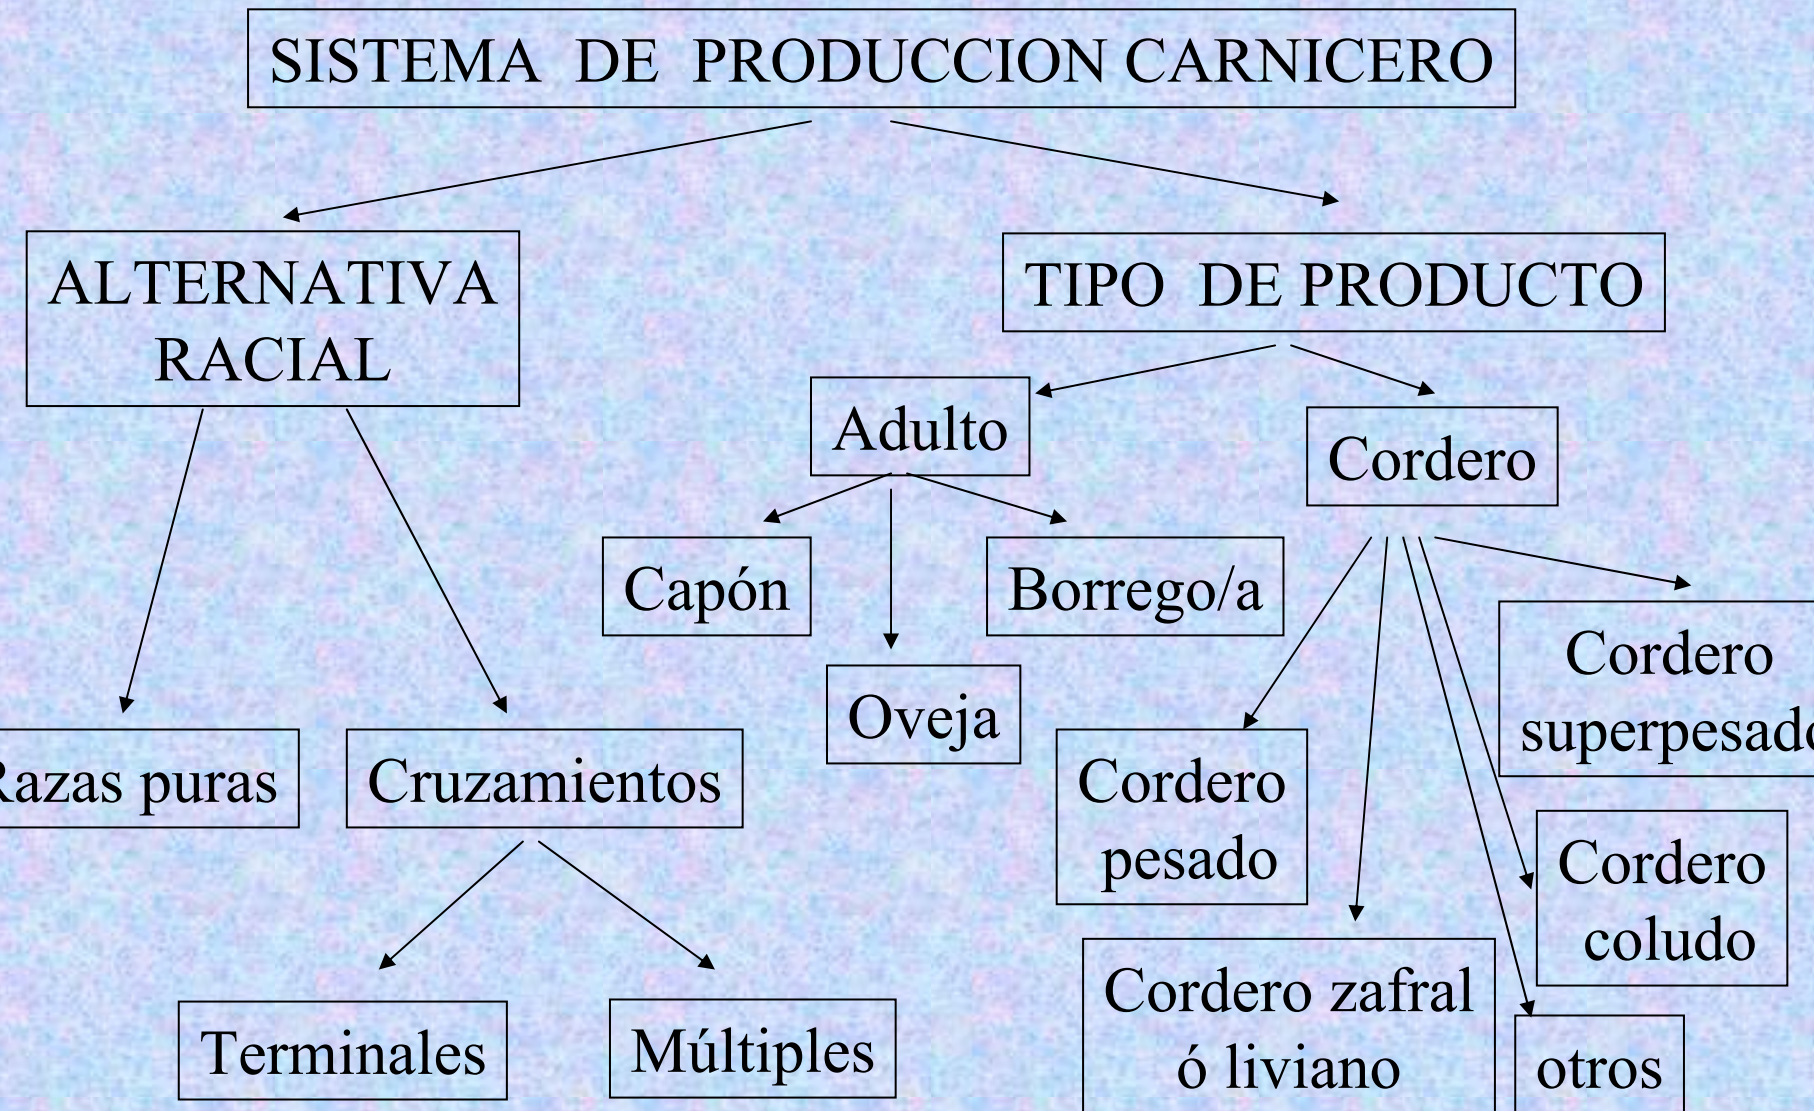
SISTEMA DE PRODUCCION CARNICERO

ALTERNATIVA RACIAL

TIPO DE PRODUCTO

Adulto

Cordero

Capón

Borrego/a

Oveja

Cordero superpesad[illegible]

azas puras

Cruzamientos

Cordero pesado

Cordero coludo

Cordero zafral ó liviano

otros

Terminales

Múltiples